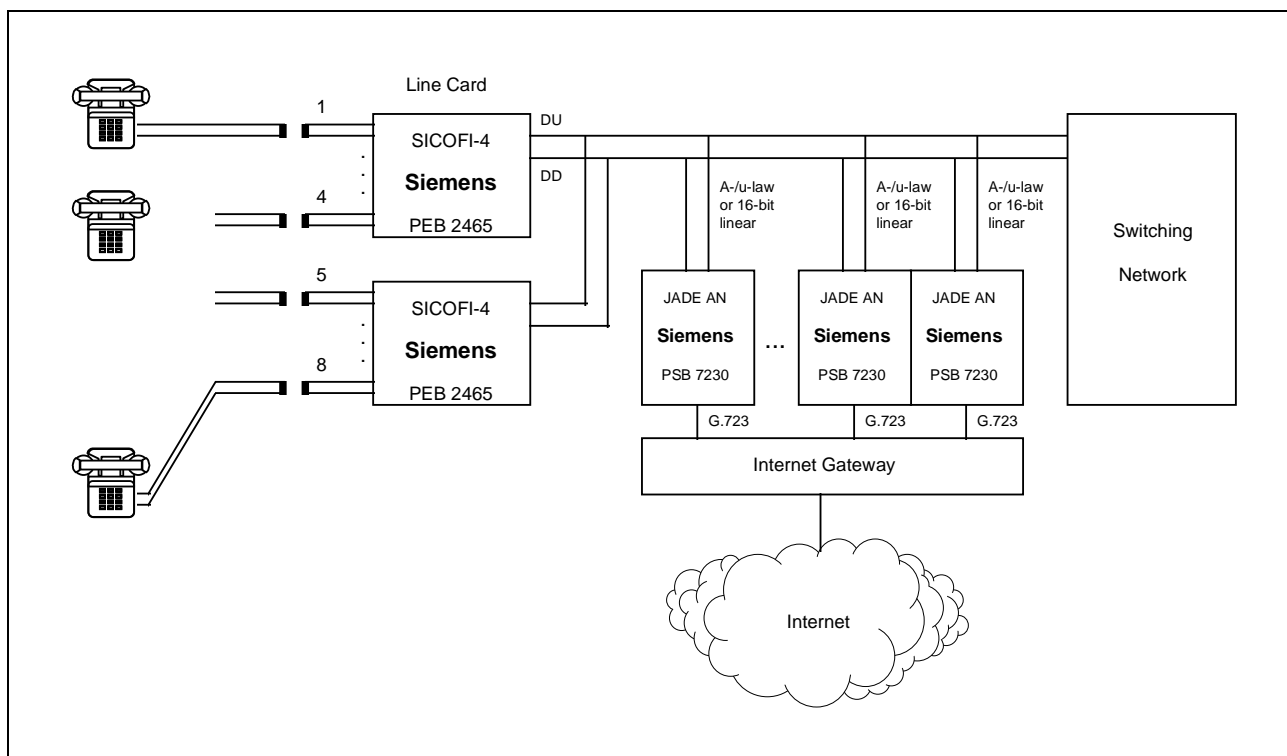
Line Card

1

4

5

8

SICOFI-4
Siemens
PEB 2465

SICOFI-4
Siemens
PEB 2465

DU

DD

A-/u-law or 16-bit linear

A-/u-law or 16-bit linear

A-/u-law or 16-bit linear

JADE AN
Siemens
PSB 7230

…

JADE AN
Siemens
PSB 7230

JADE AN
Siemens
PSB 7230

Switching Network

G.723

G.723

G.723

Internet Gateway

Internet